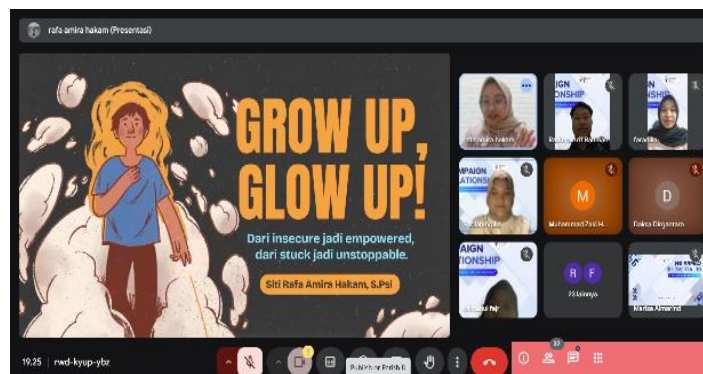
rafa amira hakam (Presentasi)

GROW UP, GLOW UP!

Dari insecure jadi empowered, dari stuck jadi unstoppable.

Siti Rafa Amira Hakam, S.Psi

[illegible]

AIGN TIONSHIP

Rafi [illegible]

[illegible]

AIGN TIONSHIP

M

Muhammad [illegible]

D

Daksa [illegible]

AIGN TIONSHIP

R F

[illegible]

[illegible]

19.25 | rwd-kyup-ybz

Publish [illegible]